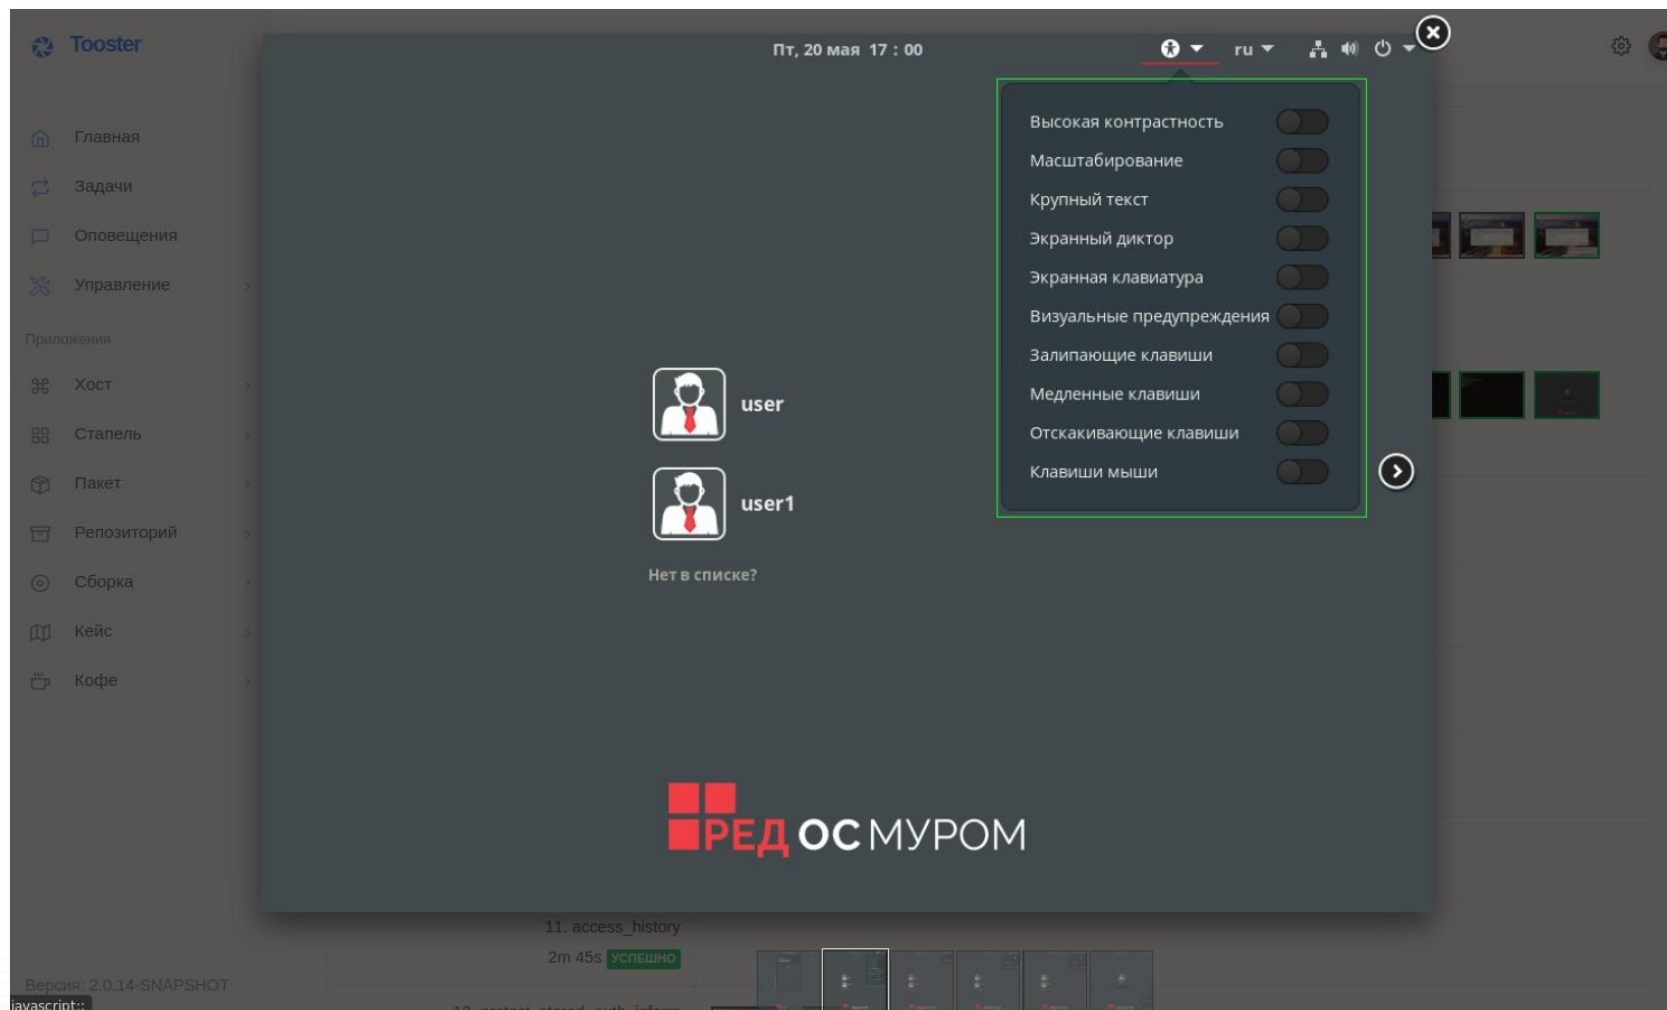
Tooster

Главная
Задачи
Оповещения
Управление

Приложения
Хост
Стапель
Пакет
Репозиторий
Сборка
Кейс
Кофе

Версия: 2.0.14-SNAPSHOT
javascript:;

Пт, 20 мая 17 : 00

ru

Высокая контрастность
Масштабирование
Крупный текст
Экранный диктор
Экранная клавиатура
Визуальные предупреждения
Залипающие клавиши
Медленные клавиши
Отскакивающие клавиши
Клавиши мыши

user
user1
Нет в списке?

РЕД ОС МУРОМ

11. access_history
2m 45s УСПЕШНО